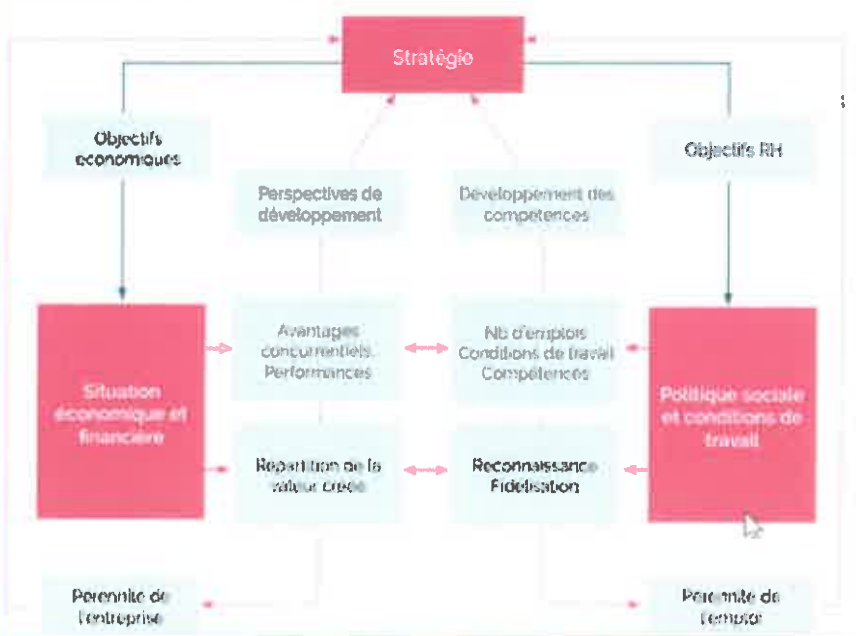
Stratégie

Objectifs économiques

Objectifs RH

Perspectives de développement

Développement des compétences

Situation économique et financière

Avantages concurrentiels Performances

Nb d'emplois Conditions de travail Compétences

Politique sociale et conditions de travail

Répartition de la valeur créée

Reconnaissance Fidélisation

Pérennité de l'entreprise

Pérennité de l'emploi